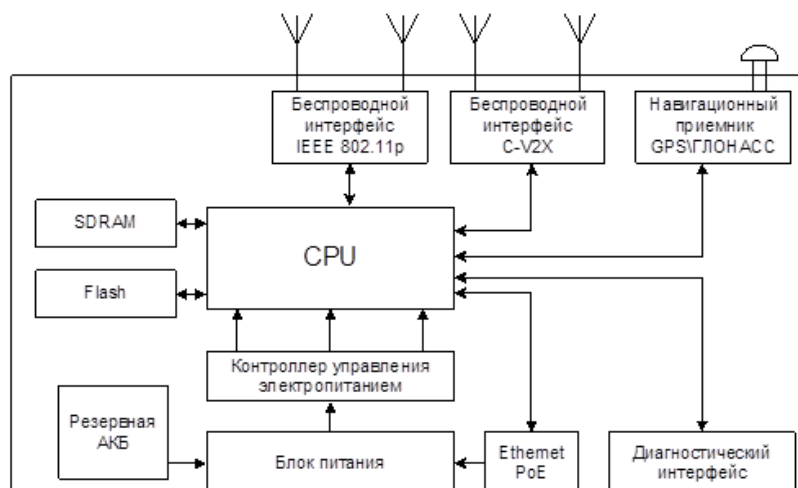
Беспроводной интерфейс IEEE 802.11p

Беспроводной интерфейс C-V2X

Навигационный приемник GPS\ГЛОНАСС

SDRAM

CPU

Flash

Контроллер управления электропитанием

Резервная АКБ

Блок питания

Ethernet PoE

Диагностический интерфейс